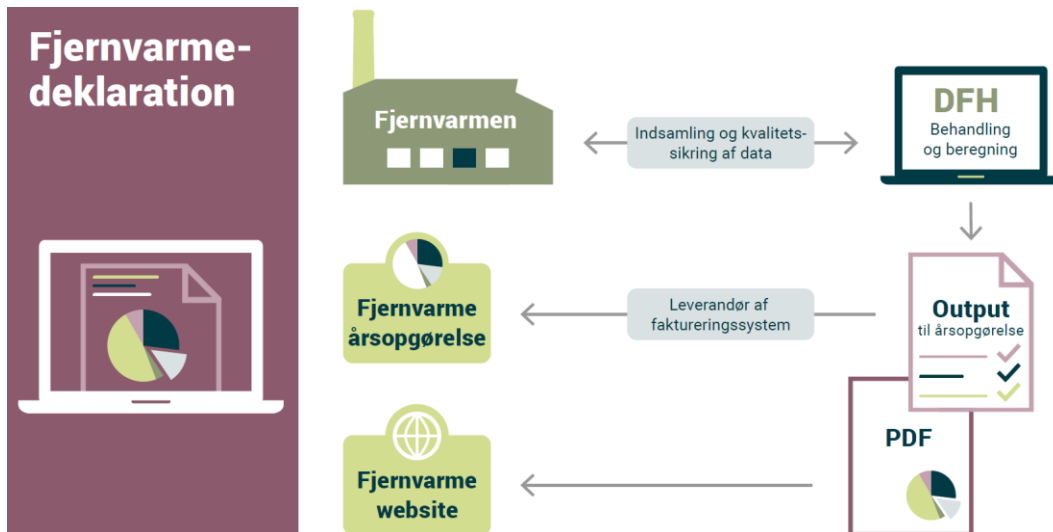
Fjernvarme-deklaration

Fjernvarmen

Indsamling og kvalitetssikring af data

DFH
Behandling og beregning

Fjernvarme årsopgørelse

Leverandør af faktureringssystem

Output til årsopgørelse

PDF

Fjernvarme website